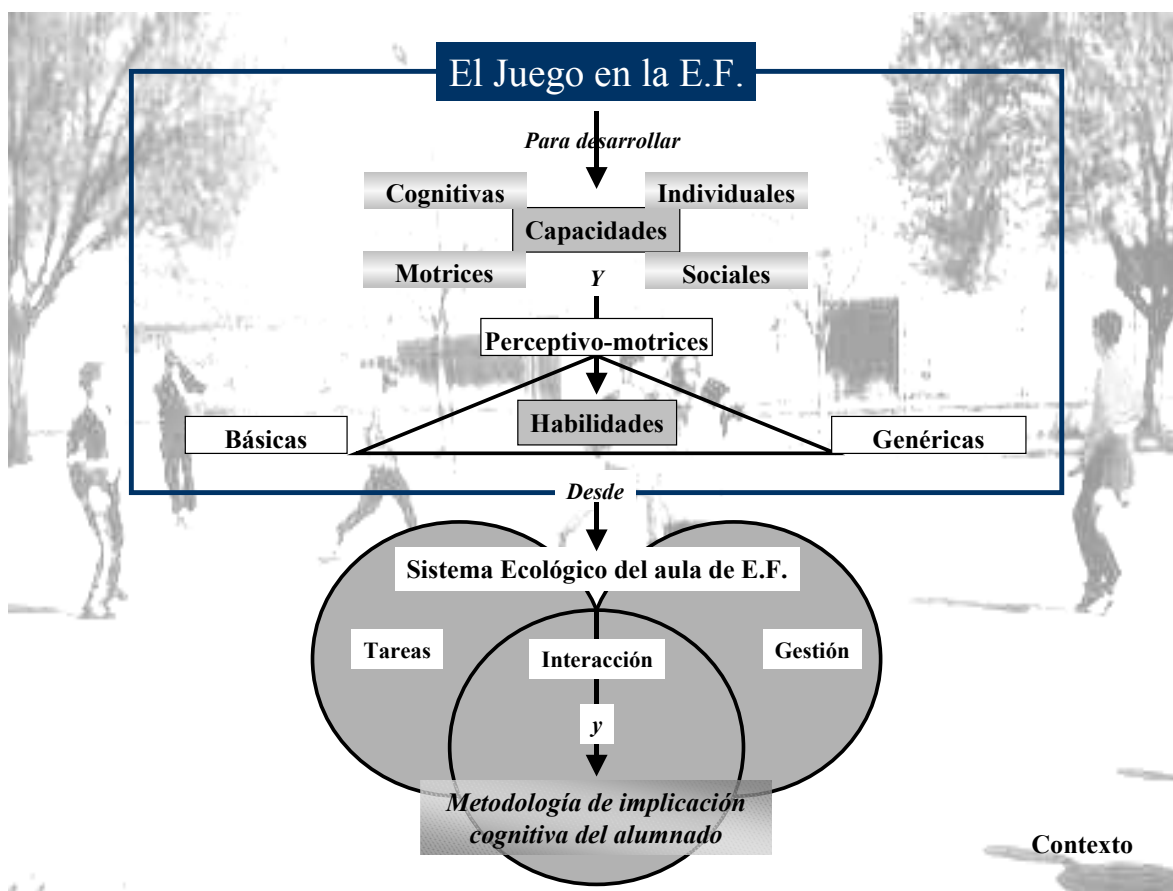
El Juego en la E.F.

Para desarrollar

Cognitivas

Individuales

Capacidades

Motrices

Y

Sociales

Perceptivo-motrices

Básicas

Habilidades

Genéricas

Desde

Sistema Ecológico del aula de E.F.

Tareas

Interacción

Gestión

y

Metodología de implicación cognitiva del alumnado

Contexto